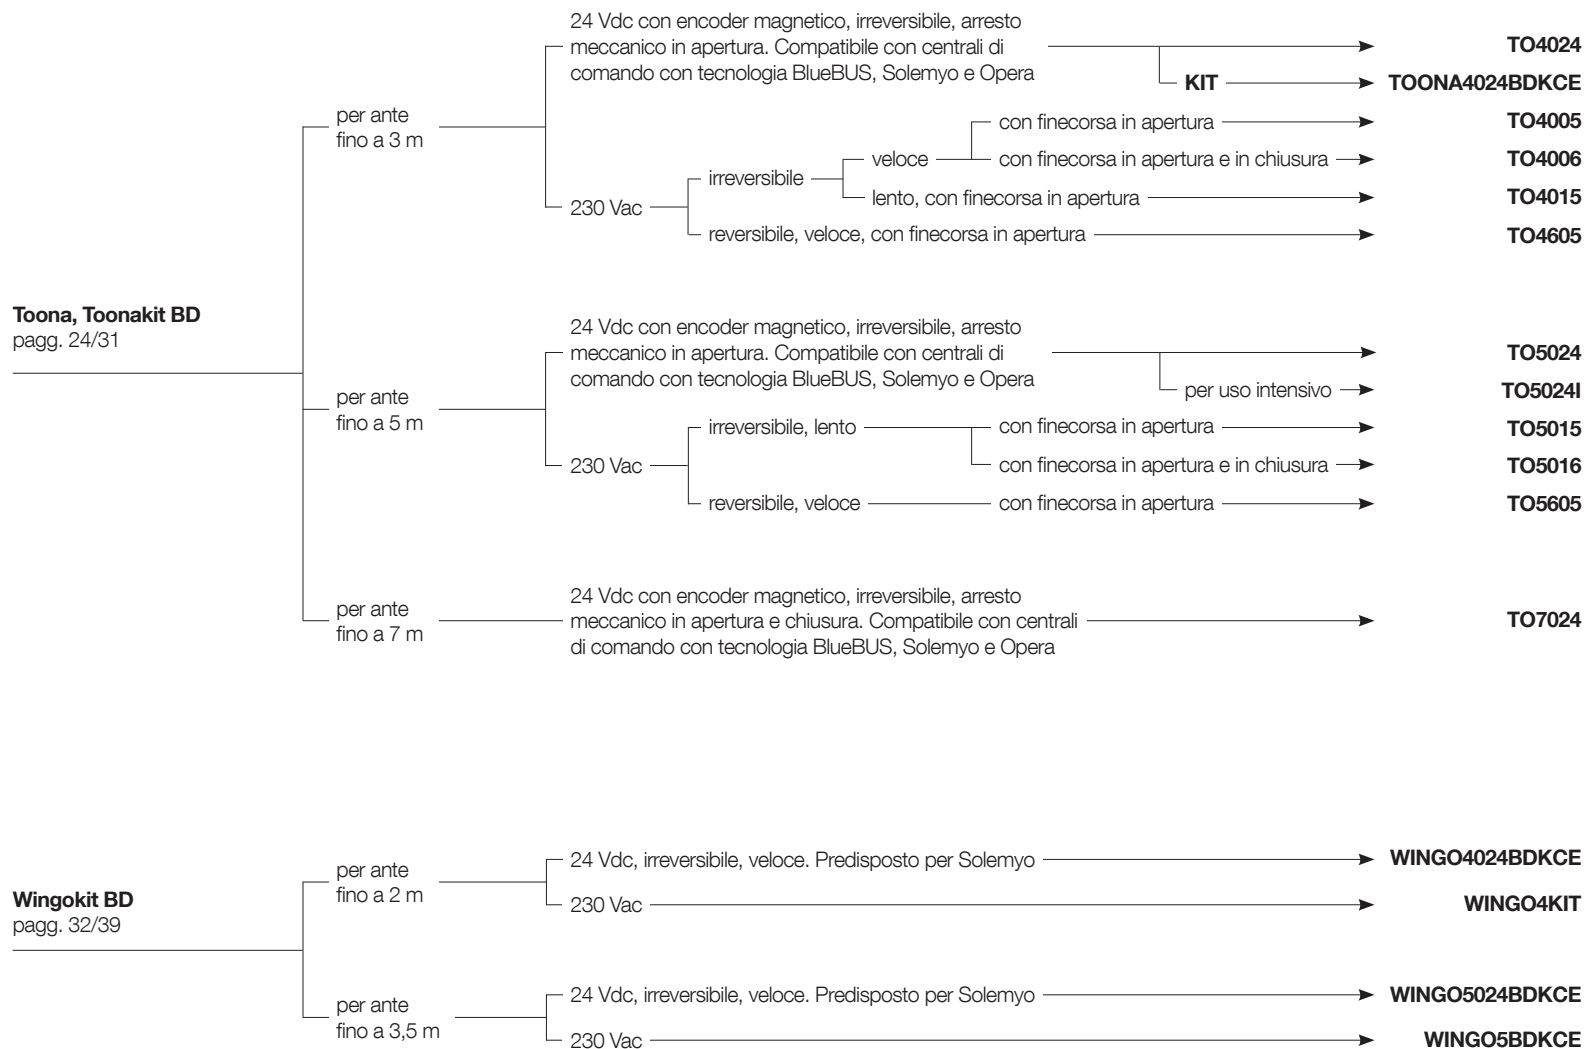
**Toona, Toonakit BD**
pagg. 24/31

per ante fino a 3 m

24 Vdc con encoder magnetico, irreversibile, arresto meccanico in apertura. Compatibile con centrali di comando con tecnologia BlueBUS, Solemyo e Opera → **TO4024**
**KIT** → **TOONA4024BDKCE**

230 Vac
irreversibile
veloce
con finecorsa in apertura → **TO4005**
con finecorsa in apertura e in chiusura → **TO4006**
lento, con finecorsa in apertura → **TO4015**
reversibile, veloce, con finecorsa in apertura → **TO4605**

per ante fino a 5 m

24 Vdc con encoder magnetico, irreversibile, arresto meccanico in apertura. Compatibile con centrali di comando con tecnologia BlueBUS, Solemyo e Opera → **TO5024**
per uso intensivo → **TO5024I**

230 Vac
irreversibile, lento
con finecorsa in apertura → **TO5015**
con finecorsa in apertura e in chiusura → **TO5016**
reversibile, veloce
con finecorsa in apertura → **TO5605**

per ante fino a 7 m

24 Vdc con encoder magnetico, irreversibile, arresto meccanico in apertura e chiusura. Compatibile con centrali di comando con tecnologia BlueBUS, Solemyo e Opera → **TO7024**

**Wingokit BD**
pagg. 32/39

per ante fino a 2 m

24 Vdc, irreversibile, veloce. Predisposto per Solemyo → **WINGO4024BDKCE**
230 Vac → **WINGO4KIT**

per ante fino a 3,5 m

24 Vdc, irreversibile, veloce. Predisposto per Solemyo → **WINGO5024BDKCE**
230 Vac → **WINGO5BDKCE**